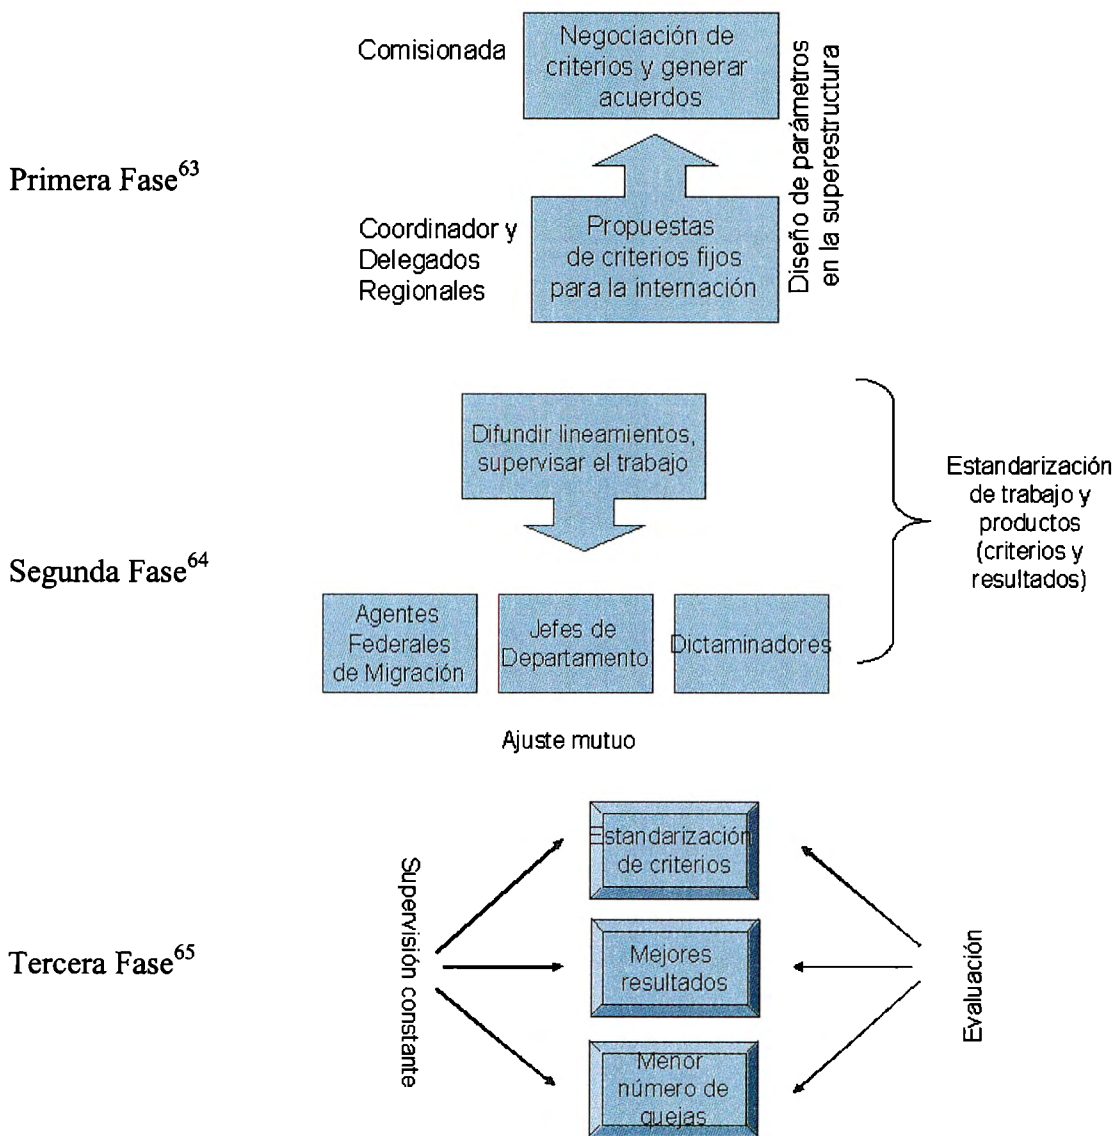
Comisionada

Negociación de criterios y generar acuerdos

Diseño de parámetros en la superestructura

Primera Fase$^{63}$

Coordinador y Delegados Regionales

Propuestas de criterios fijos para la internación

Difundir lineamientos, supervisar el trabajo

Estandarización de trabajo y productos (criterios y resultados)

Segunda Fase$^{64}$

Agentes Federales de Migración

Jefes de Departamento

Dictaminadores

Ajuste mutuo

Supervisión constante

Estandarización de criterios

Tercera Fase$^{65}$

Mejores resultados

Evaluación

Menor número de quejas